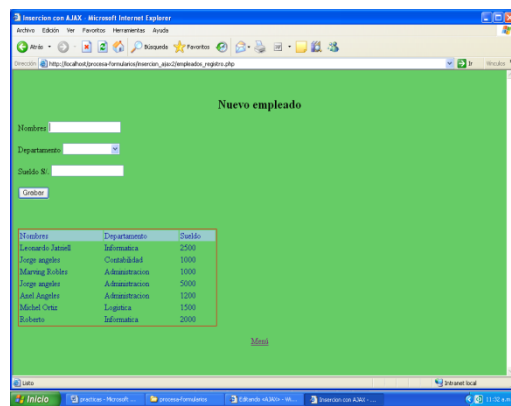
Insercion con AJAX - Microsoft Internet Explorer

Archivo Edición Ver Favoritos Herramientas Ayuda

Atrás Búsqueda Favoritos

Dirección http://localhost/procesa-formularios/insercion_ajax2/empleados_registro.php Ir Vínculos

Nuevo empleado

Nombres:

Departamento

Sueldo S/.

Grabar

| Nombres | Departamento | Sueldo |
|---|---|---|
| Leonardo Jatniell | Informatica | 2500 |
| Jorge angeles | Contabilidad | 1000 |
| Marving Robles | Administracion | 1000 |
| Jorge angeles | Administracion | 5000 |
| Axel Angeles | Administracion | 1200 |
| Michel Ortiz | Logistica | 1500 |
| Roberto | Informatica | 2000 |

Menú

Listo Intranet local

Inicio practicas - Microsoft ... procesa-formularios Editando «AJAX» - Wi... Insercion con AJAX - ... 11:32 a.m.